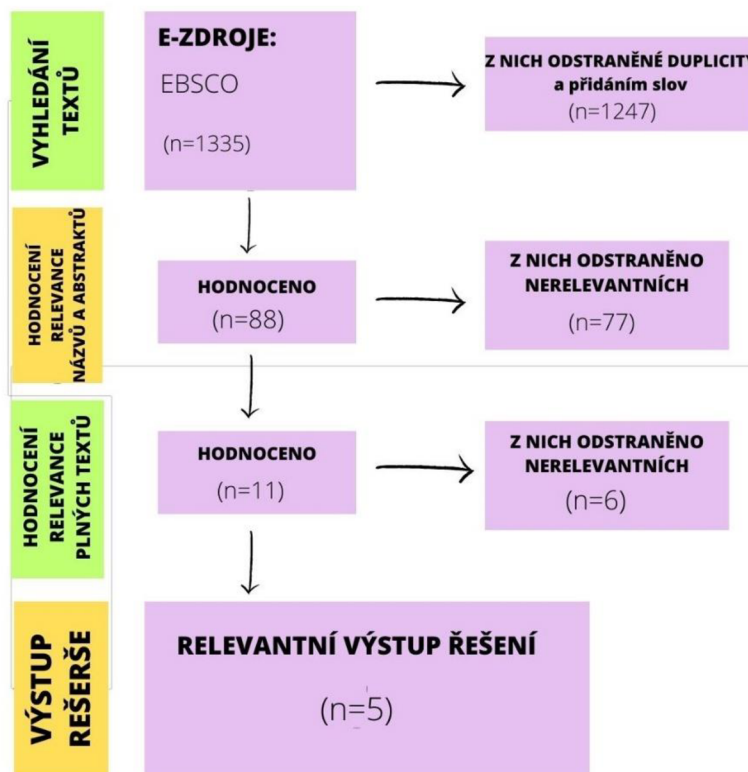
VYHLEDÁNÍ TEXTŮ

E-ZDROJE:
EBSCO
(n=1335)

Z NICH ODSTRANĚNÉ DUPLICIT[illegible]
a přidáním slov
(n=1247)

HODNOCENÍ RELEVANCE NÁZVŮ A ABSTRAKTŮ

HODNOCENO
(n=88)

Z NICH ODSTRANĚNO NERELEVANTNÍCH
(n=77)

HODNOCENÍ RELEVANCE PLNÝCH TEXTŮ

HODNOCENO
(n=11)

Z NICH ODSTRANĚNO NERELEVANTNÍCH
(n=6)

VÝSTUP REŠERŠE

RELEVANTNÍ VÝSTUP ŘEŠENÍ
(n=5)